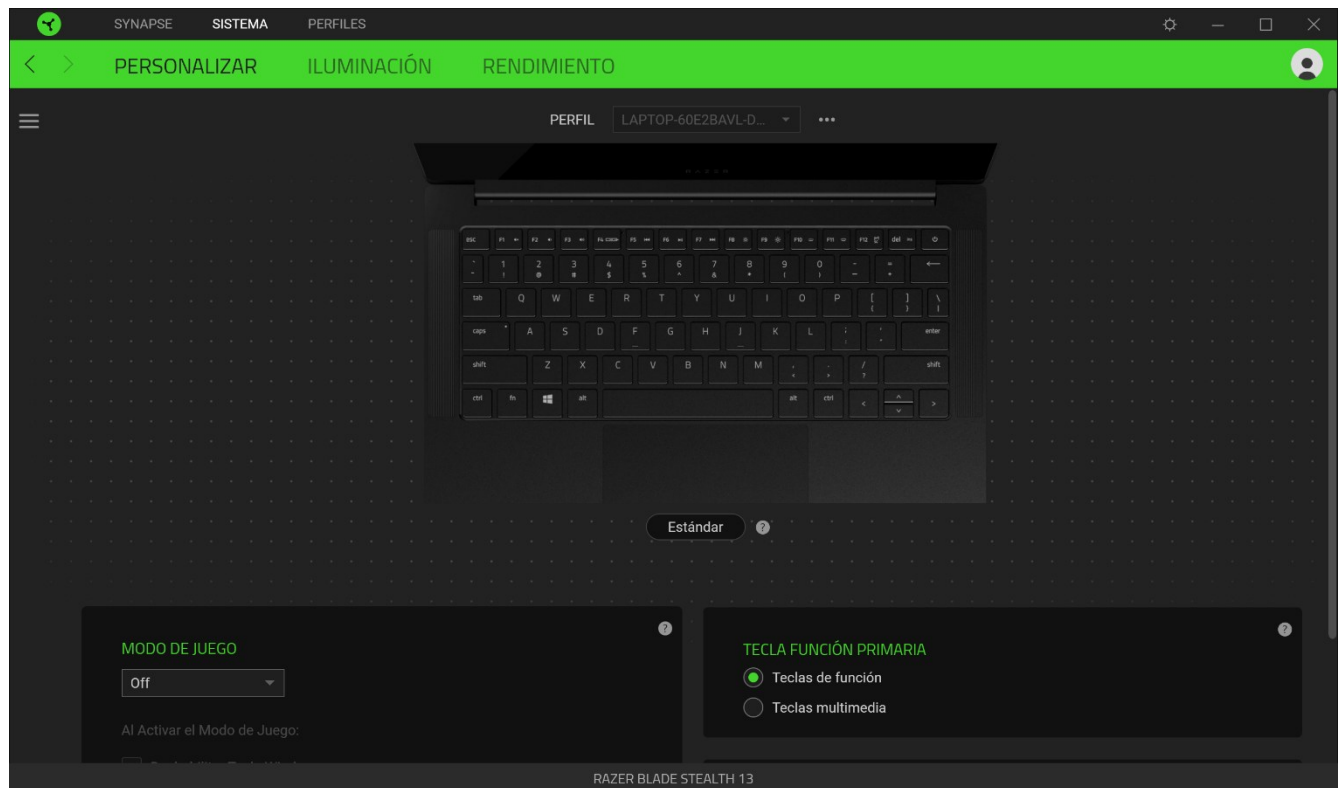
SYNAPSE SISTEMA PERFILES

PERSONALIZAR ILUMINACIÓN RENDIMIENTO

PERFIL LAPTOP-60E2BAVL-D... •••

esc F1 F2 F3 F4 F5 F6 F7 F8 F9 F10 F11 F12 del

` 1 2 3 4 5 6 7 8 9 0 - = ←
~ ! @ # $ % ^ & * ( ) _ +

tab Q W E R T Y U I O P [ ] \
{ } |

caps A S D F G H J K L ; '
: "
enter

shift Z X C V B N M , . / shift
< > ?

ctrl fn alt alt ctrl < ^ v >

Estándar ?

?

MODO DE JUEGO

Off

Al Activar el Modo de Juego:

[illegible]

?

TECLA FUNCIÓN PRIMARIA

Teclas de función

Teclas multimedia

RAZER BLADE STEALTH 13